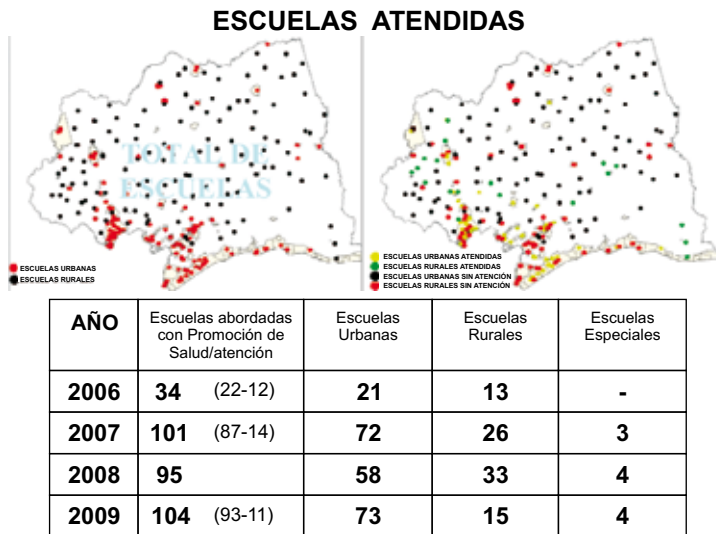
ESCUELAS ATENDIDAS

TOTAL DE ESCUELAS

ESCUELAS URBANAS
ESCUELAS RURALES

ESCUELAS URBANAS ATENDIDAS
ESCUELAS RURALES ATENDIDAS
ESCUELAS URBANAS SIN ATENCIÓN
ESCUELAS RURALES SIN ATENCIÓN

| AÑO | Escuelas abordadas con Promoción de Salud/atención | Escuelas Urbanas | Escuelas Rurales | Escuelas Especiales |
|---|---|---|---|---|
| 2006 | 34 (22-12) | 21 | 13 | - |
| 2007 | 101 (87-14) | 72 | 26 | 3 |
| 2008 | 95 | 58 | 33 | 4 |
| 2009 | 104 (93-11) | 73 | 15 | 4 |